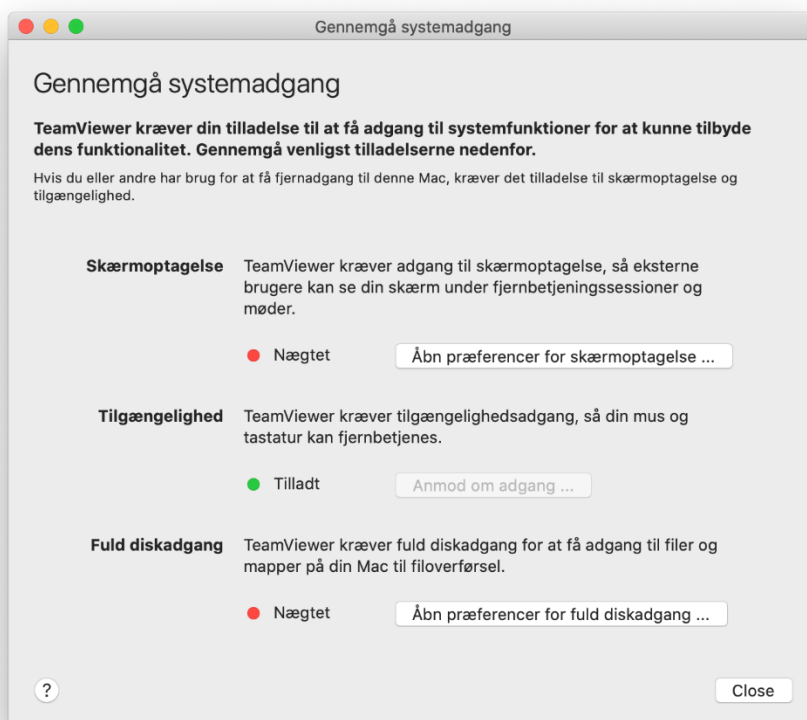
Gennemgå systemadgang

Gennemgå systemadgang

**TeamViewer kræver din tilladelse til at få adgang til systemfunktioner for at kunne tilbyde dens funktionalitet. Gennemgå venligst tilladelserne nedenfor.**

Hvis du eller andre har brug for at få fjernadgang til denne Mac, kræver det tilladelse til skærmoptagelse og tilgængelighed.

**Skærmoptagelse** TeamViewer kræver adgang til skærmoptagelse, så eksterne brugere kan se din skærm under fjernbetjeningssessioner og møder.

Nægtet

Åbn præferencer for skærmoptagelse ...

**Tilgængelighed** TeamViewer kræver tilgængelighedsadgang, så din mus og tastatur kan fjernbetjenes.

Tilladt

Anmod om adgang ...

**Fuld diskadgang** TeamViewer kræver fuld diskadgang for at få adgang til filer og mapper på din Mac til filoverførsel.

Nægtet

Åbn præferencer for fuld diskadgang ...

?

Close